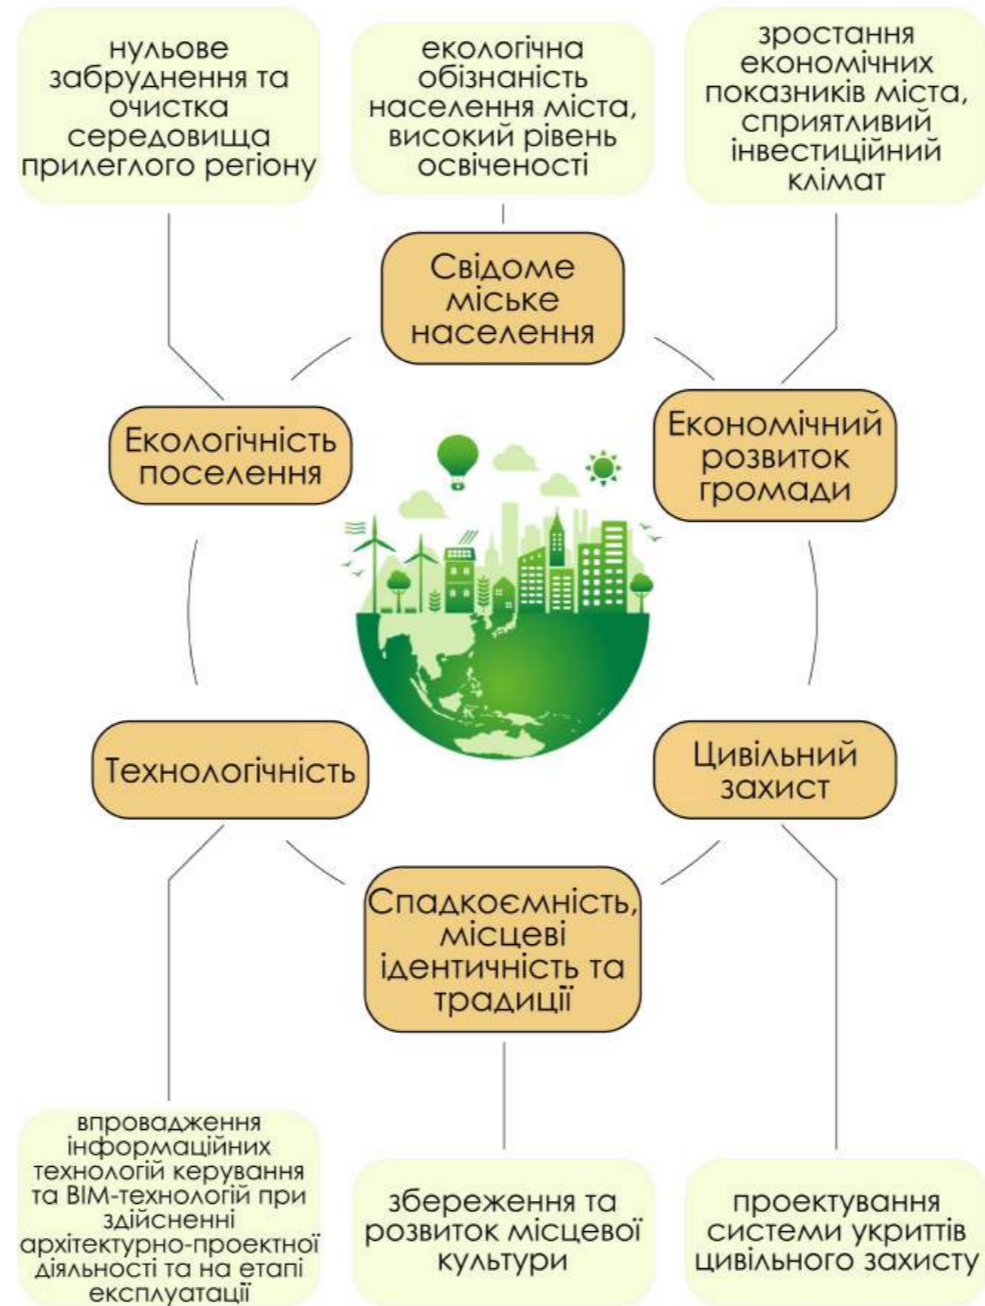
нульове забруднення та очистка середовища прилеглого регіону

екологічна обізнаність населення міста, високий рівень освіченості

зростання економічних показників міста, сприятливий інвестиційний клімат

Свідоме міське населення

Екологічність поселення

Економічний розвиток громади

Технологічність

Цивільний захист

Спадкоємність, місцеві ідентичність та традиції

впровадження інформаційних технологій керування та BIM-технологій при здійсненні архітектурно-проектної діяльності та на етапі експлуатації

збереження та розвиток місцевої культури

проектування системи укриттів цивільного захисту